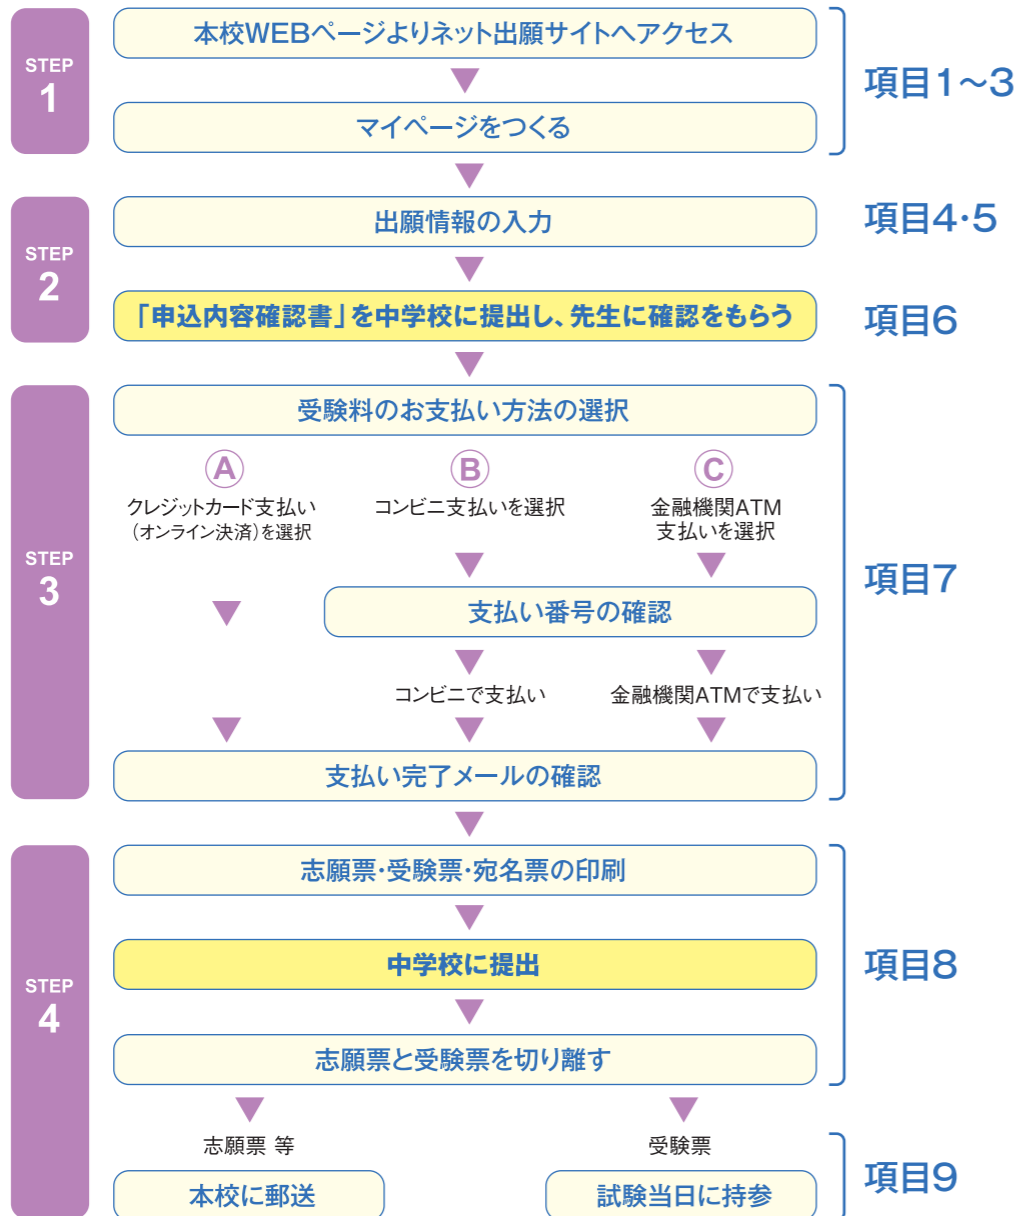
STEP 1

本校WEBページよりネット出願サイトへアクセス

マイページをつくる

項目1～3

STEP 2

出願情報の入力

項目4･5

「申込内容確認書」を中学校に提出し、先生に確認をもらう

項目6

STEP 3

受験料のお支払い方法の選択

A
クレジットカード支払い（オンライン決済）を選択

B
コンビニ支払いを選択

C
金融機関ATM支払いを選択

支払い番号の確認

コンビニで支払い

金融機関ATMで支払い

支払い完了メールの確認

項目7

STEP 4

志願票･受験票･宛名票の印刷

中学校に提出

志願票と受験票を切り離す

項目8

志願票 等

受験票

本校に郵送

試験当日に持参

項目9